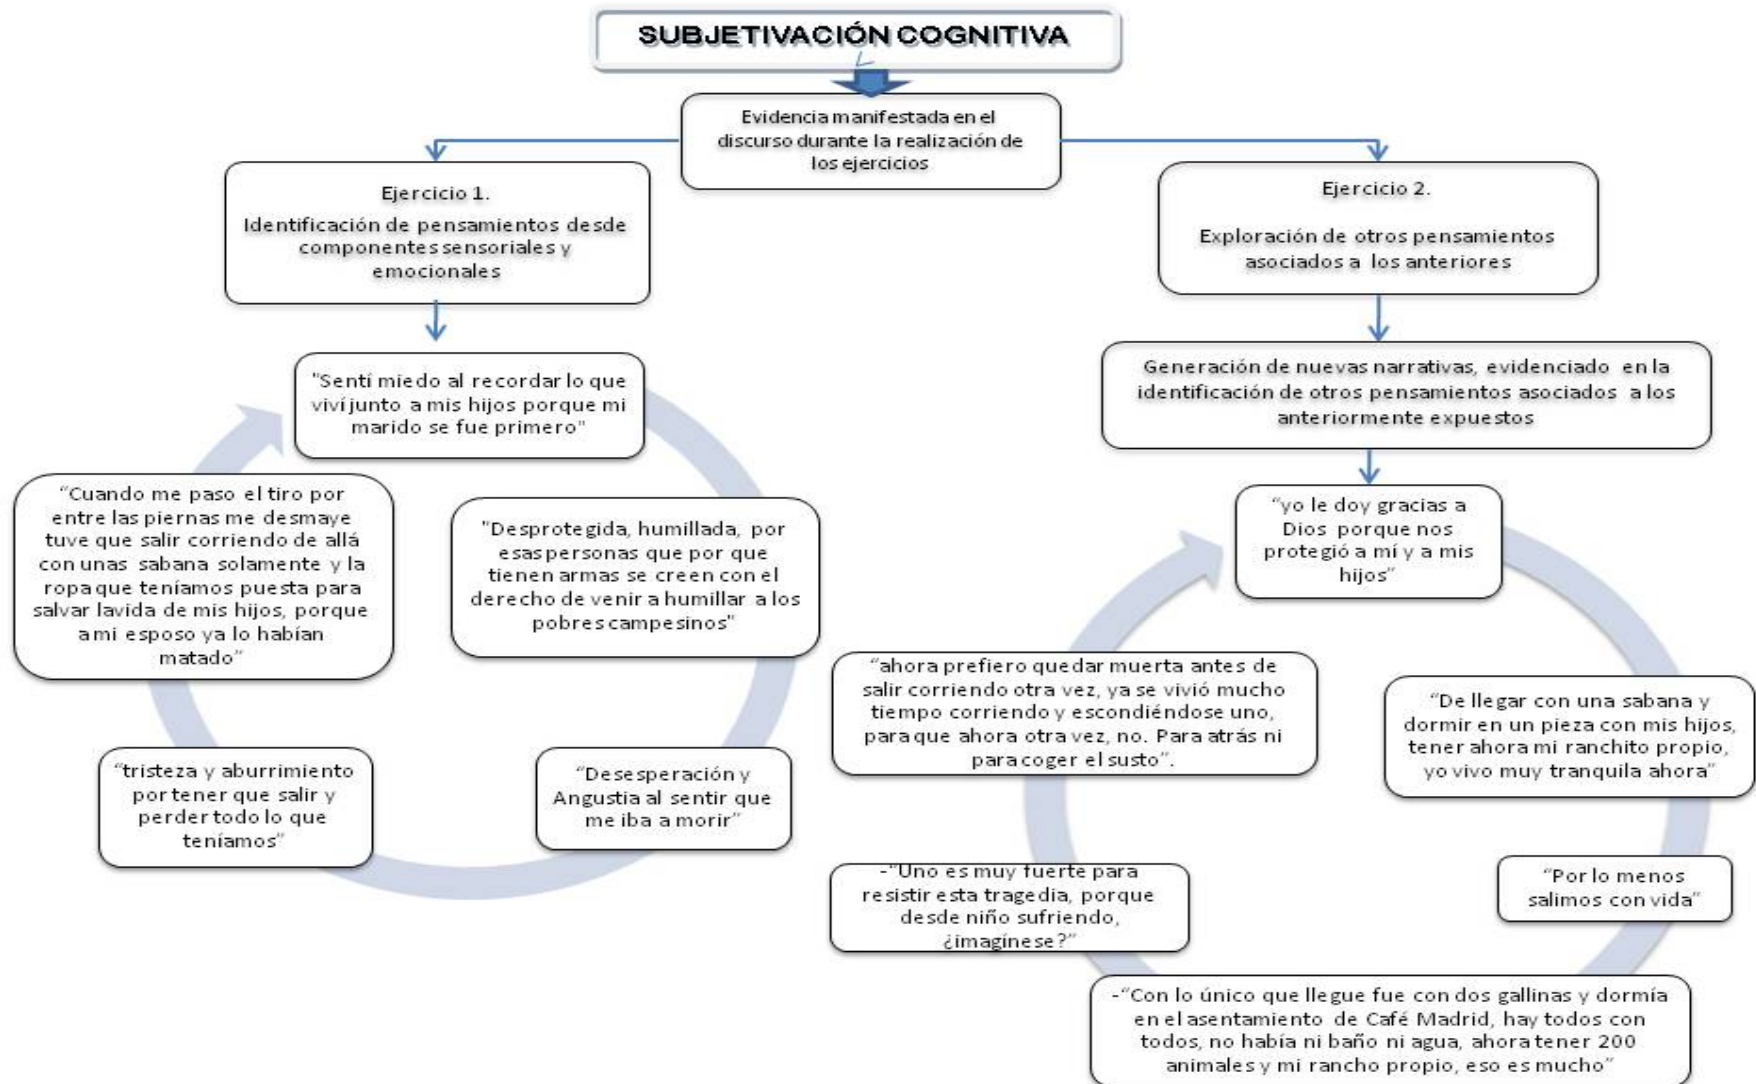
SUBJETIVACIÓN COGNITIVA

Evidencia manifestada en el discurso durante la realización de los ejercicios

Ejercicio 1.

Identificación de pensamientos desde componentes sensoriales y emocionales

Ejercicio 2.

Exploración de otros pensamientos asociados a los anteriores

"Sentí miedo al recordar lo que viví junto a mis hijos porque mi marido se fue primero"

"Desprotegida, humillada, por esas personas que por que tienen armas se creen con el derecho de venir a humillar a los pobres campesinos"

"Desesperación y Angustia al sentir que me iba a morir"

"tristeza y aburrimiento por tener que salir y perder todo lo que teníamos"

"Cuando me paso el tiro por entre las piernas me desmaye tuve que salir corriendo de allá con unas sabana solamente y la ropa que teníamos puesta para salvar lavida de mis hijos, porque a mi esposo ya lo habían matado"

Generación de nuevas narrativas, evidenciado en la identificación de otros pensamientos asociados a los anteriormente expuestos

"yo le doy gracias a Dios porque nos protegió a mí y a mis hijos"

"De llegar con una sabana y dormir en un pieza con mis hijos, tener ahora mi ranchito propio, yo vivo muy tranquila ahora"

"Por lo menos salimos con vida"

-"Con lo único que llegue fue con dos gallinas y dormía en el asentamiento de Café Madrid, hay todos con todos, no había ni baño ni agua, ahora tener 200 animales y mi rancho propio, eso es mucho"

-"Uno es muy fuerte para resistir esta tragedia, porque desde niño sufriendo, ¿imagínese?"

"ahora prefiero quedar muerta antes de salir corriendo otra vez, ya se vivió mucho tiempo corriendo y escondiéndose uno, para que ahora otra vez, no. Para atrás ni para coger el susto".